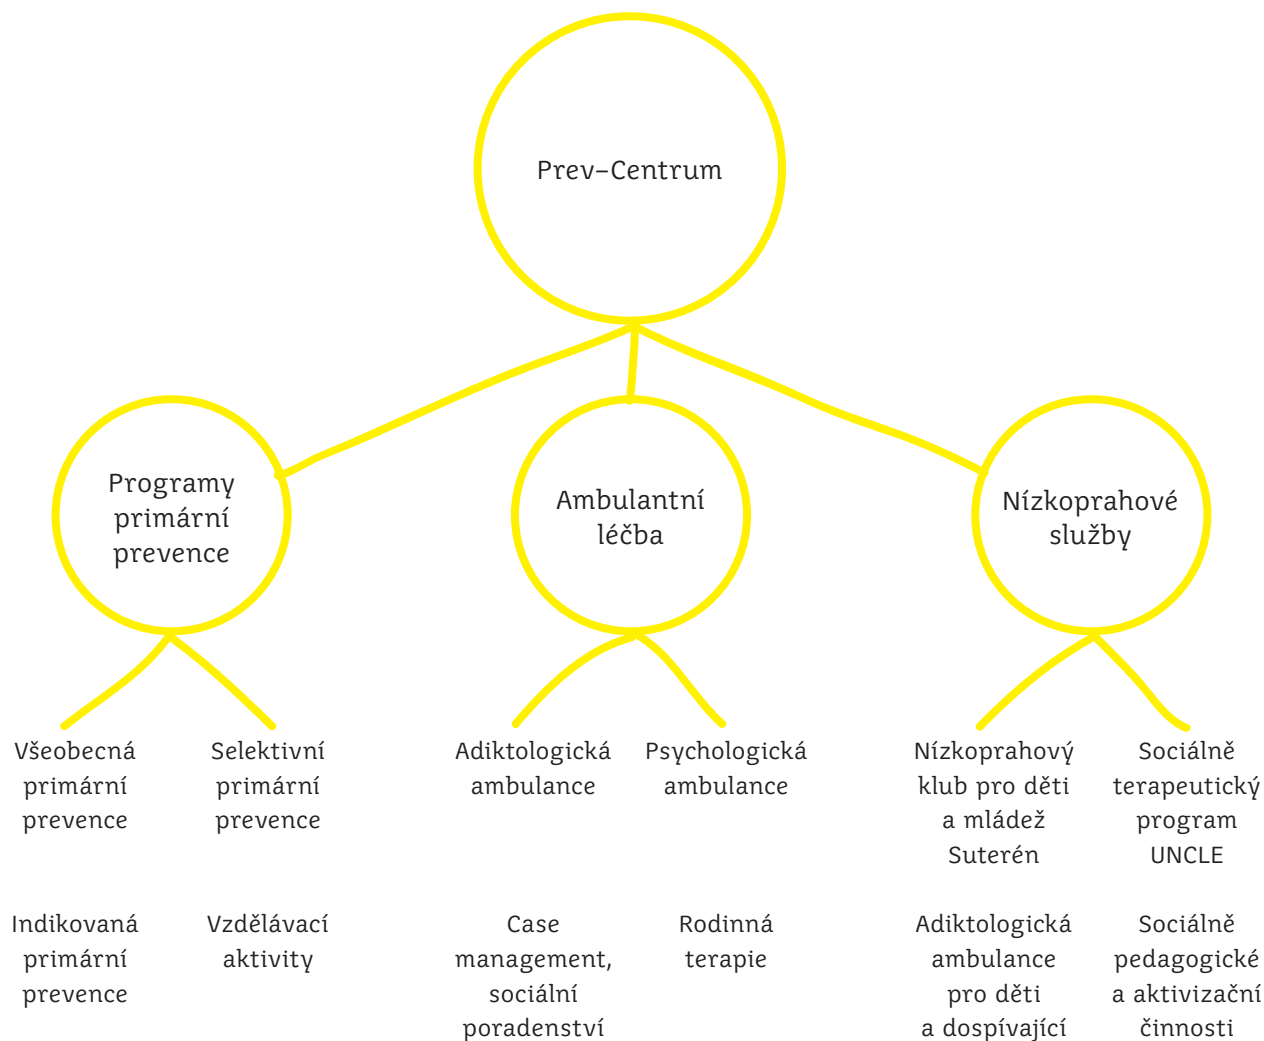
Prev–Centrum

Programy primární prevence

Ambulantní léčba

Nízkoprahové služby

Všeobecná primární prevence

Selektivní primární prevence

Adiktologická ambulance

Psychologická ambulance

Nízkoprahový klub pro děti a mládež Suterén

Sociálně terapeutický program UNCLE

Indikovaná primární prevence

Vzdělávací aktivity

Case management, sociální poradenství

Rodinná terapie

Adiktologická ambulance pro děti a dospívající

Sociálně pedagogické a aktivizační činnosti